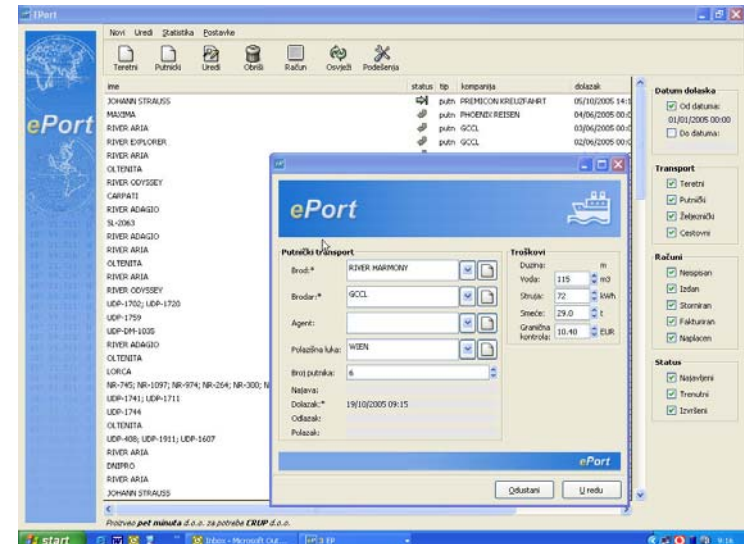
EPort

Novi Uredi Statistika Postavke

Teretni Putnicki Uredi Obriši Račun Osvježi Podešenja

ePort

| ime | status | tip | kompanija | dolazak |
|---|---|---|---|---|
| JOHANN STRAUSS | | putn | PREMICON KREUZFAHRT | 05/10/2005 14:1 |
| MAXIMA | | putn | PHOENIX REISEN | 04/06/2005 00:0 |
| RIVER ARIA | | putn | GCCL | 03/06/2005 00:0 |
| RIVER EXPLORER | | putn | GCCL | 02/06/2005 00:0 |
| RIVER ARIA | | | | |
| OLTENITA | | | | |
| RIVER ODYSSEY | | | | |
| CARPATI | | | | |
| RIVER ADAGIO | | | | |
| SL-2063 | | | | |
| RIVER ADAGIO | | | | |
| RIVER ARIA | | | | |
| OLTENITA | | | | |
| RIVER ARIA | | | | |
| RIVER ODYSSEY | | | | |
| UDP-1702; UDP-1720 | | | | |
| UDP-1759 | | | | |
| UDP-DM-1035 | | | | |
| RIVER ADAGIO | | | | |
| OLTENITA | | | | |
| LORCA | | | | |
| NR-745; NR-1097; NR-974; NR-264; NR-300; N | | | | |
| UDP-1741; UDP-1711 | | | | |
| UDP-1744 | | | | |
| OLTENITA | | | | |
| UDP-408; UDP-1911; UDP-1607 | | | | |
| RIVER ARIA | | | | |
| DNIPRO | | | | |
| RIVER ARIA | | | | |
| JOHANN STRAUSS | | | | |

ePort

Putnički transport
Brod:* RIVER HARMONY
Brodar:* GCCL
Agent:
Polazišna luka: WIEN
Broj putnika: 6
Najava:
Dolazak:* 19/10/2005 09:15
Odlazak:
Polazak:

Troškovi
Dužina: m
Voda: 115 m3
Struja: 72 kWh
Smeće: 29.0 t
Granična kontrola: 10.40 EUR

ePort

Odustani U redu

Datum dolaska
Od datuma: 01/01/2005 00:00
Do datuma:

Transport
Teretni
Putnički
Željeznički
Cestovni

Računi
Neispisan
Izdan
Storniran
Fakturiran
Naplacen

Status
Najavljeni
Trenutni
Izvršeni

Proizveo pet minuta d.o.o. za potrebe CRUP d.o.o.

start Inbox - Microsoft Out... EPort 9:16